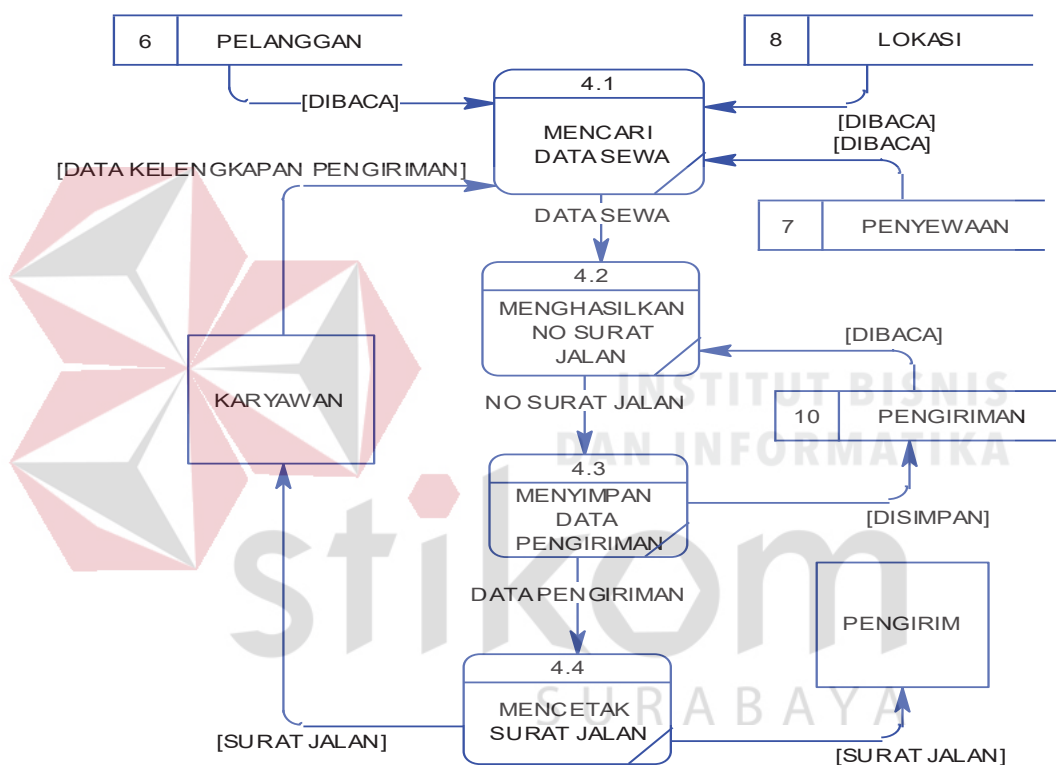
6 PELANGGAN

8 LOKASI

[DIBACA]

4.1

MENCARI DATA SEWA

[DIBACA]

[DIBACA]

[DATA KELENGKAPAN PENGIRIMAN]

DATA SEWA

7 PENYEWAAN

4.2

MENGHASILKAN NO SURAT JALAN

[DIBACA]

KARYAWAN

NO SURAT JALAN

INSTITUT BISNIS DAN INFORMATIKA

10 PENGIRIMAN

4.3

MENYIMPAN DATA PENGIRIMAN

[DISIMPAN]

stikom

DATA PENGIRIMAN

PENGIRIM

4.4

SURABAYA

MENCETAK SURAT JALAN

[SURAT JALAN]

[SURAT JALAN]